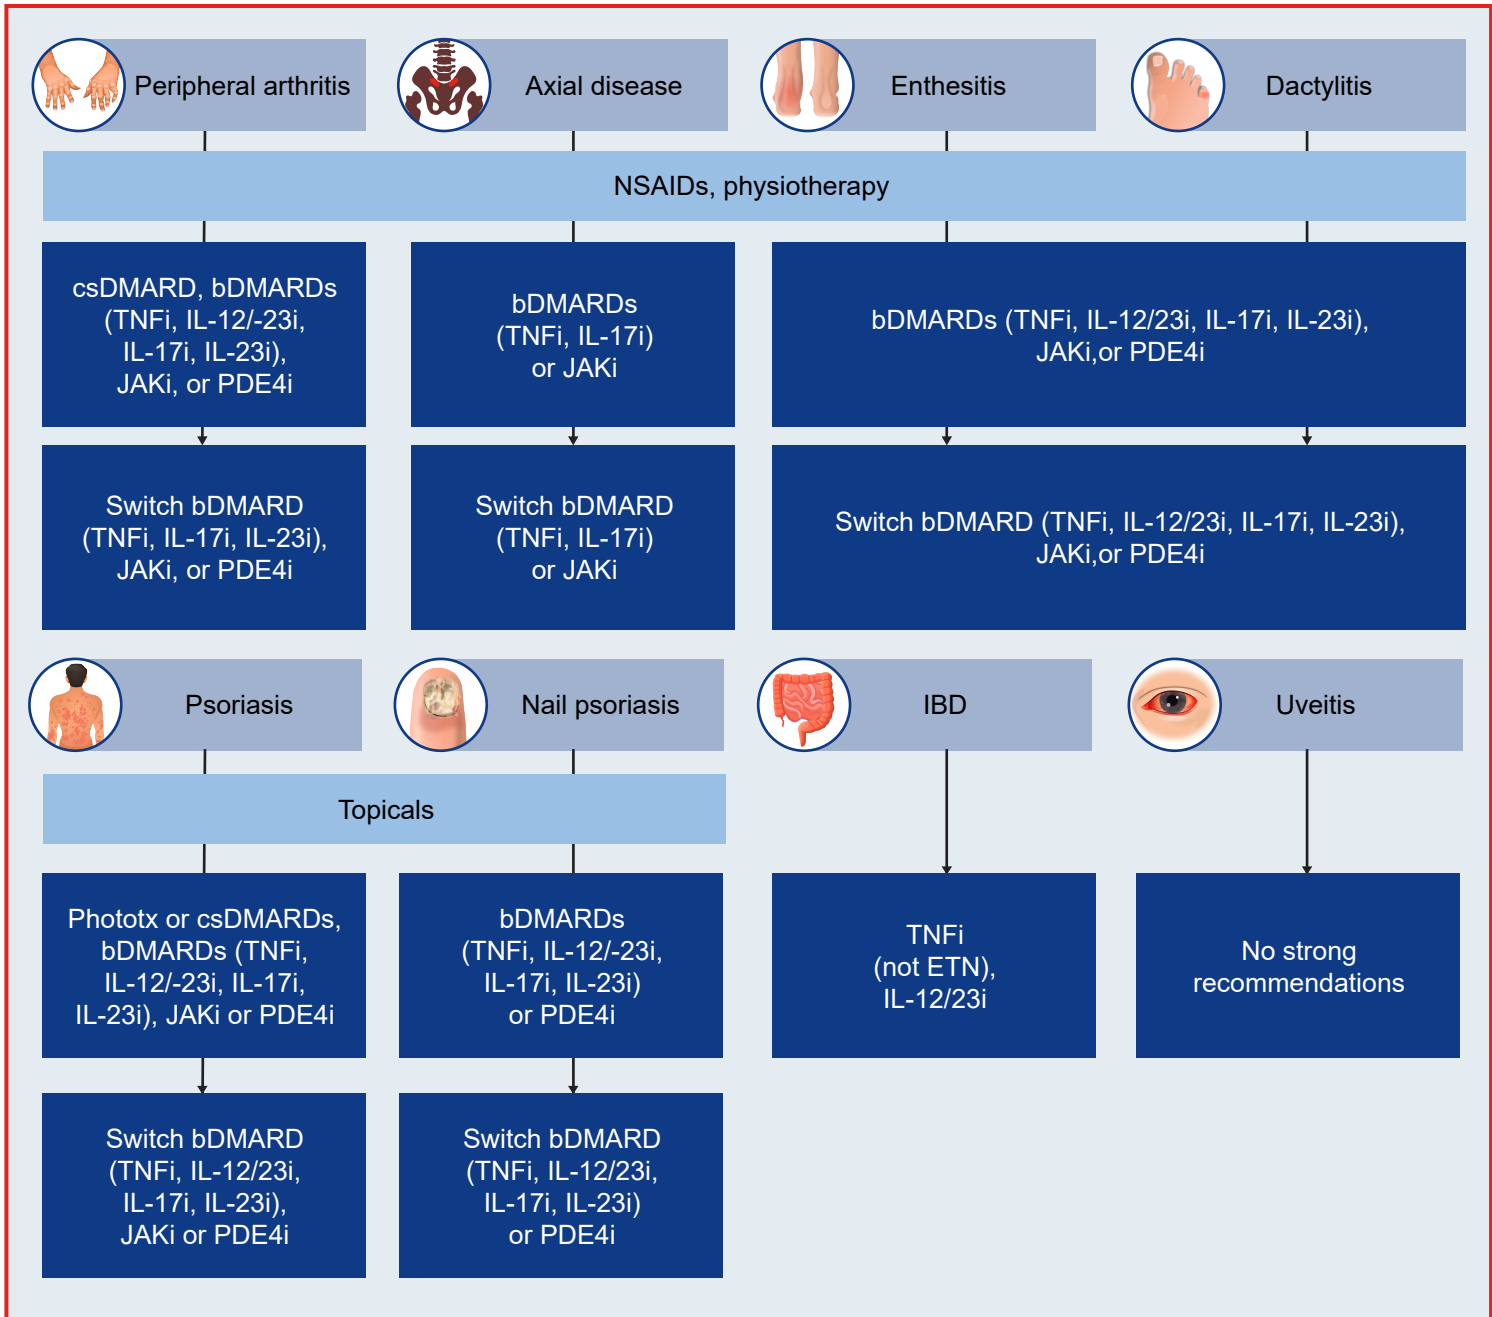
Peripheral arthritis

Axial disease

Enthesitis

Dactylitis

NSAIDs, physiotherapy

csDMARD, bDMARDs (TNFi, IL-12/-23i, IL-17i, IL-23i), JAKi, or PDE4i

bDMARDs (TNFi, IL-17i) or JAKi

bDMARDs (TNFi, IL-12/23i, IL-17i, IL-23i), JAKi,or PDE4i

Switch bDMARD (TNFi, IL-17i, IL-23i), JAKi, or PDE4i

Switch bDMARD (TNFi, IL-17i) or JAKi

Switch bDMARD (TNFi, IL-12/23i, IL-17i, IL-23i), JAKi,or PDE4i

Psoriasis

Nail psoriasis

IBD

Uveitis

Topicals

Phototx or csDMARDs, bDMARDs (TNFi, IL-12/-23i, IL-17i, IL-23i), JAKi or PDE4i

bDMARDs (TNFi, IL-12/-23i, IL-17i, IL-23i) or PDE4i

TNFi (not ETN), IL-12/23i

No strong recommendations

Switch bDMARD (TNFi, IL-12/23i, IL-17i, IL-23i), JAKi or PDE4i

Switch bDMARD (TNFi, IL-12/23i, IL-17i, IL-23i) or PDE4i